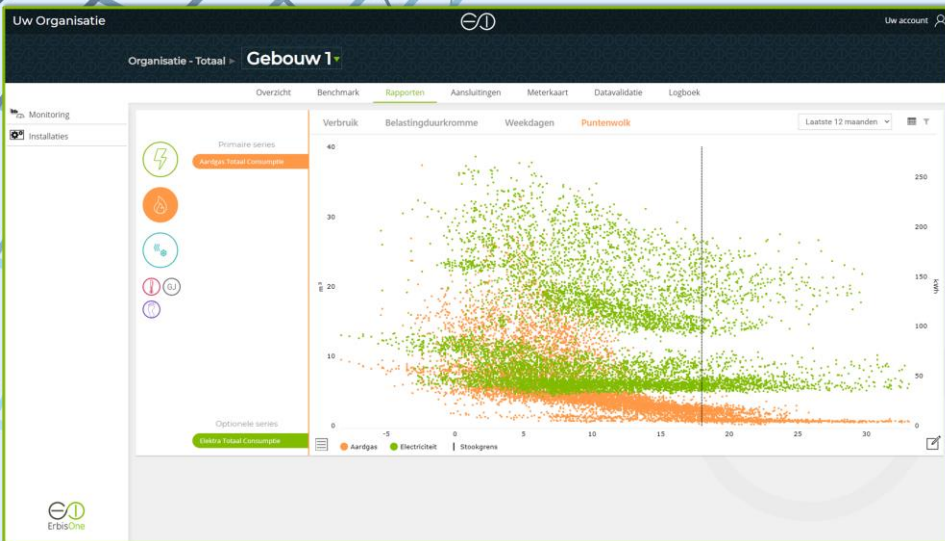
Uw Organisatie

Uw account

Organisatie - Totaal > Gebouw 1

Overzicht Benchmark Rapporten Aansluitingen Meterkaart Datavalidatie Logboek

Monitoring
Installaties

Verbruik Belastingduurkromme Weekdagen Puntenwolk

Laatste 12 maanden

Primaire series
Aardgas Totaal Consumptie

DJ

Optionele series
Elektra Totaal Consumptie

40
30
20
10
0
$m^3$

250
200
150
100
50
0
kWh

-5 0 5 10 15 20 25 30

Aardgas Electriciteit Stookgrens

ErbisOne